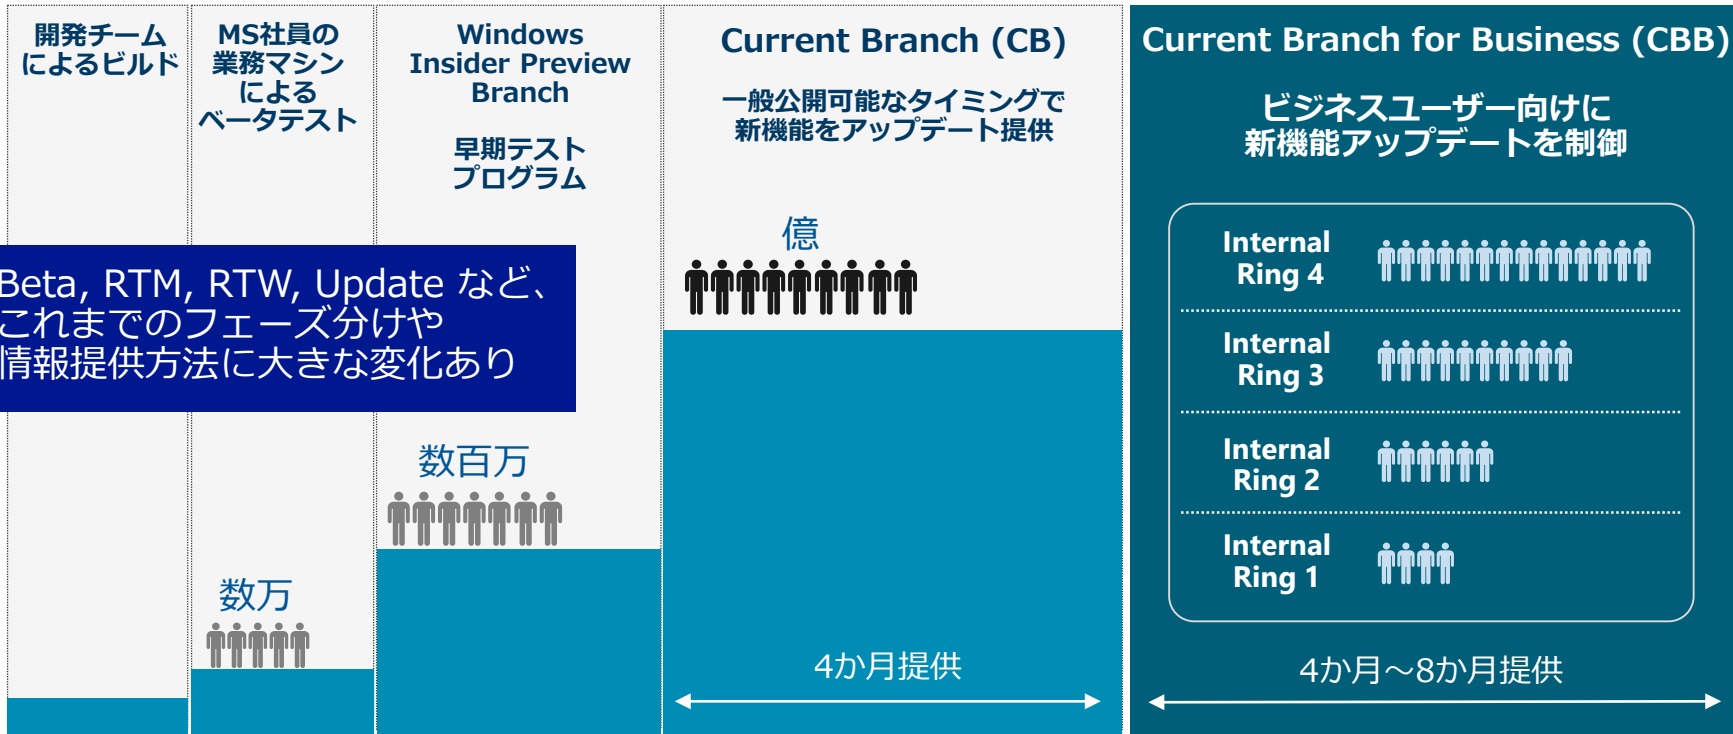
開発チームによるビルド

MS社員の業務マシンによるベータテスト

Windows Insider Preview Branch

早期テストプログラム

Current Branch (CB)

一般公開可能なタイミングで新機能をアップデート提供

Current Branch for Business (CBB)

ビジネスユーザー向けに新機能アップデートを制御

Beta, RTM, RTW, Update など、これまでのフェーズ分けや情報提供方法に大きな変化あり

億

Internal Ring 4

Internal Ring 3

Internal Ring 2

Internal Ring 1

数百万

数万

4か月提供

4か月～8か月提供